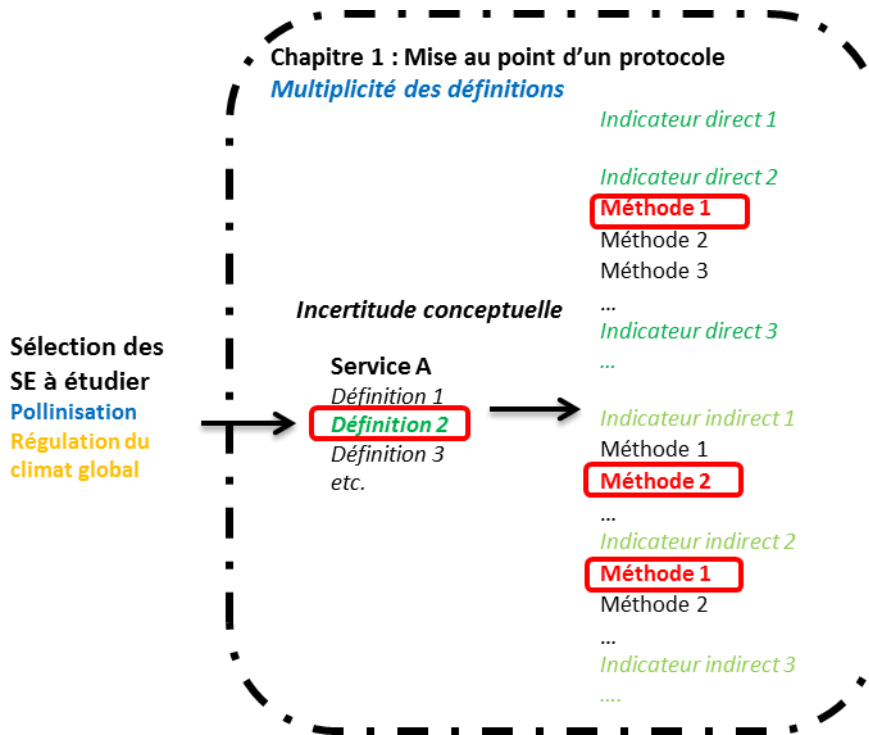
Chapitre 1 : Mise au point d'un protocole
Multiplicité des définitions

Indicateur direct 1

Indicateur direct 2
Méthode 1
Méthode 2
Méthode 3
...
Indicateur direct 3
...

Incertitude conceptuelle

Sélection des SE à étudier
Pollinisation
Régulation du climat global

Service A
Définition 1
Définition 2
Définition 3
etc.

Indicateur indirect 1
Méthode 1
Méthode 2
...
Indicateur indirect 2
Méthode 1
Méthode 2
...
Indicateur indirect 3
....